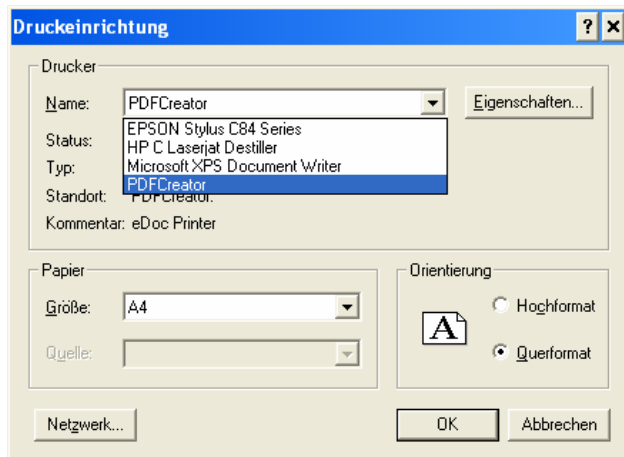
Druckeinrichtung
?
Drucker
Name: PDFCreator
Eigenschaften...
EPSON Stylus C84 Series
HP C Laserjat Destiller
Microsoft XPS Document Writer
PDFCreator
Status:
Typ:
Standort: PDFCreator:
Kommentar: eDoc Printer
Papier
Größe: A4
Quelle:
Orientierung
A
Hochformat
Querformat
Netzwerk...
OK
Abbrechen